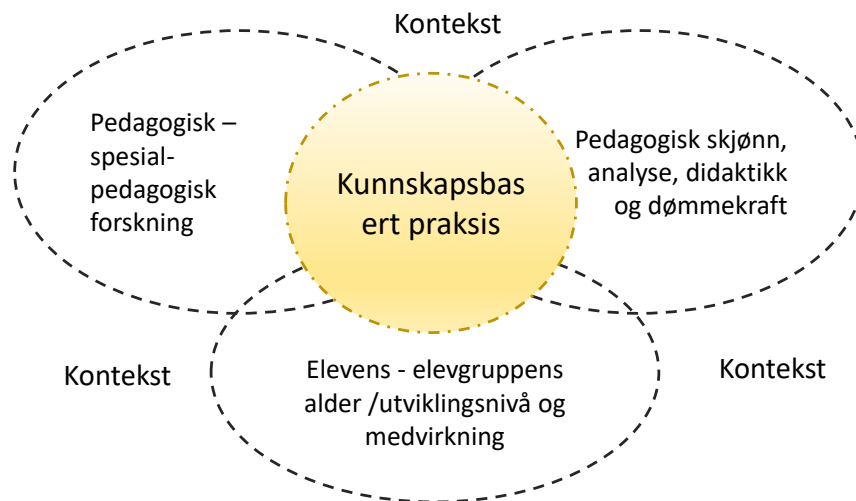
Kontekst

Pedagogisk – spesial-pedagogisk forskning

Kunnskapsbas ert praksis

Pedagogisk skjønn, analyse, didaktikk og dømmekraft

Kontekst

Elevens - elevgruppens alder /utviklingsnivå og medvirkning

Kontekst